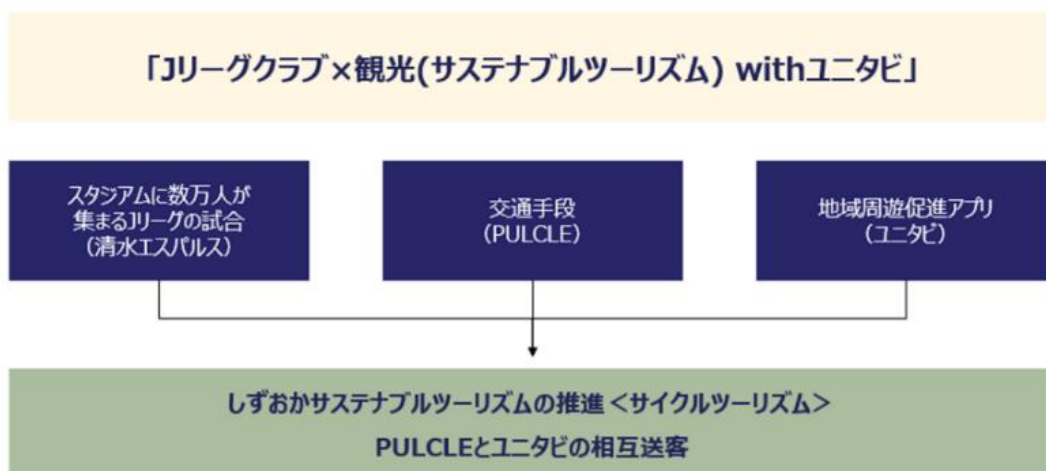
「Jリーグクラブ×観光(サステナブルツーリズム) withユニタビ」

スタジアムに数万人が集まるJリーグの試合（清水エスパルス）

交通手段（PULCLE）

地域周遊促進アプリ（ユニタビ）

しずおかサステナブルツーリズムの推進 <サイクルツーリズム>

PULCLEとユニタビの相互送客